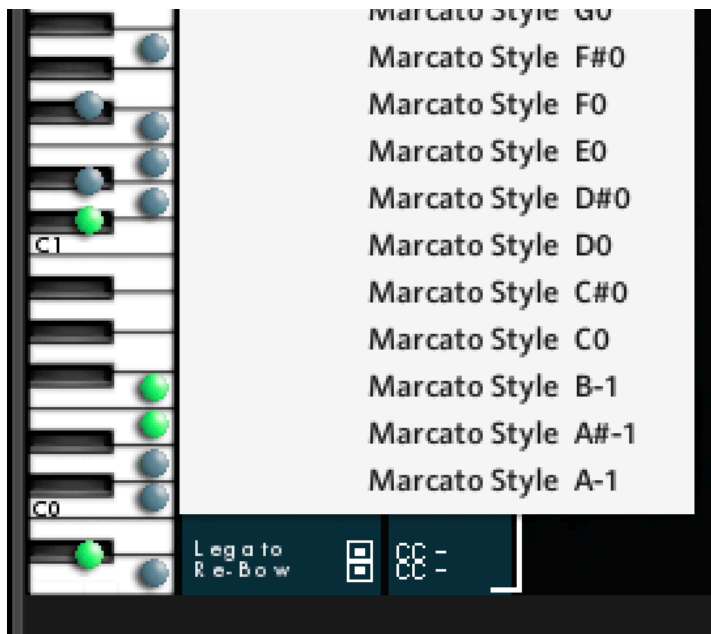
Marcato Style G0
Marcato Style F#0
Marcato Style F0
Marcato Style E0
Marcato Style D#0
Marcato Style D0
Marcato Style C#0
Marcato Style C0
Marcato Style B-1
Marcato Style A#-1
Marcato Style A-1

C1
C0

Legato
Re-Bow
CC -
CC -